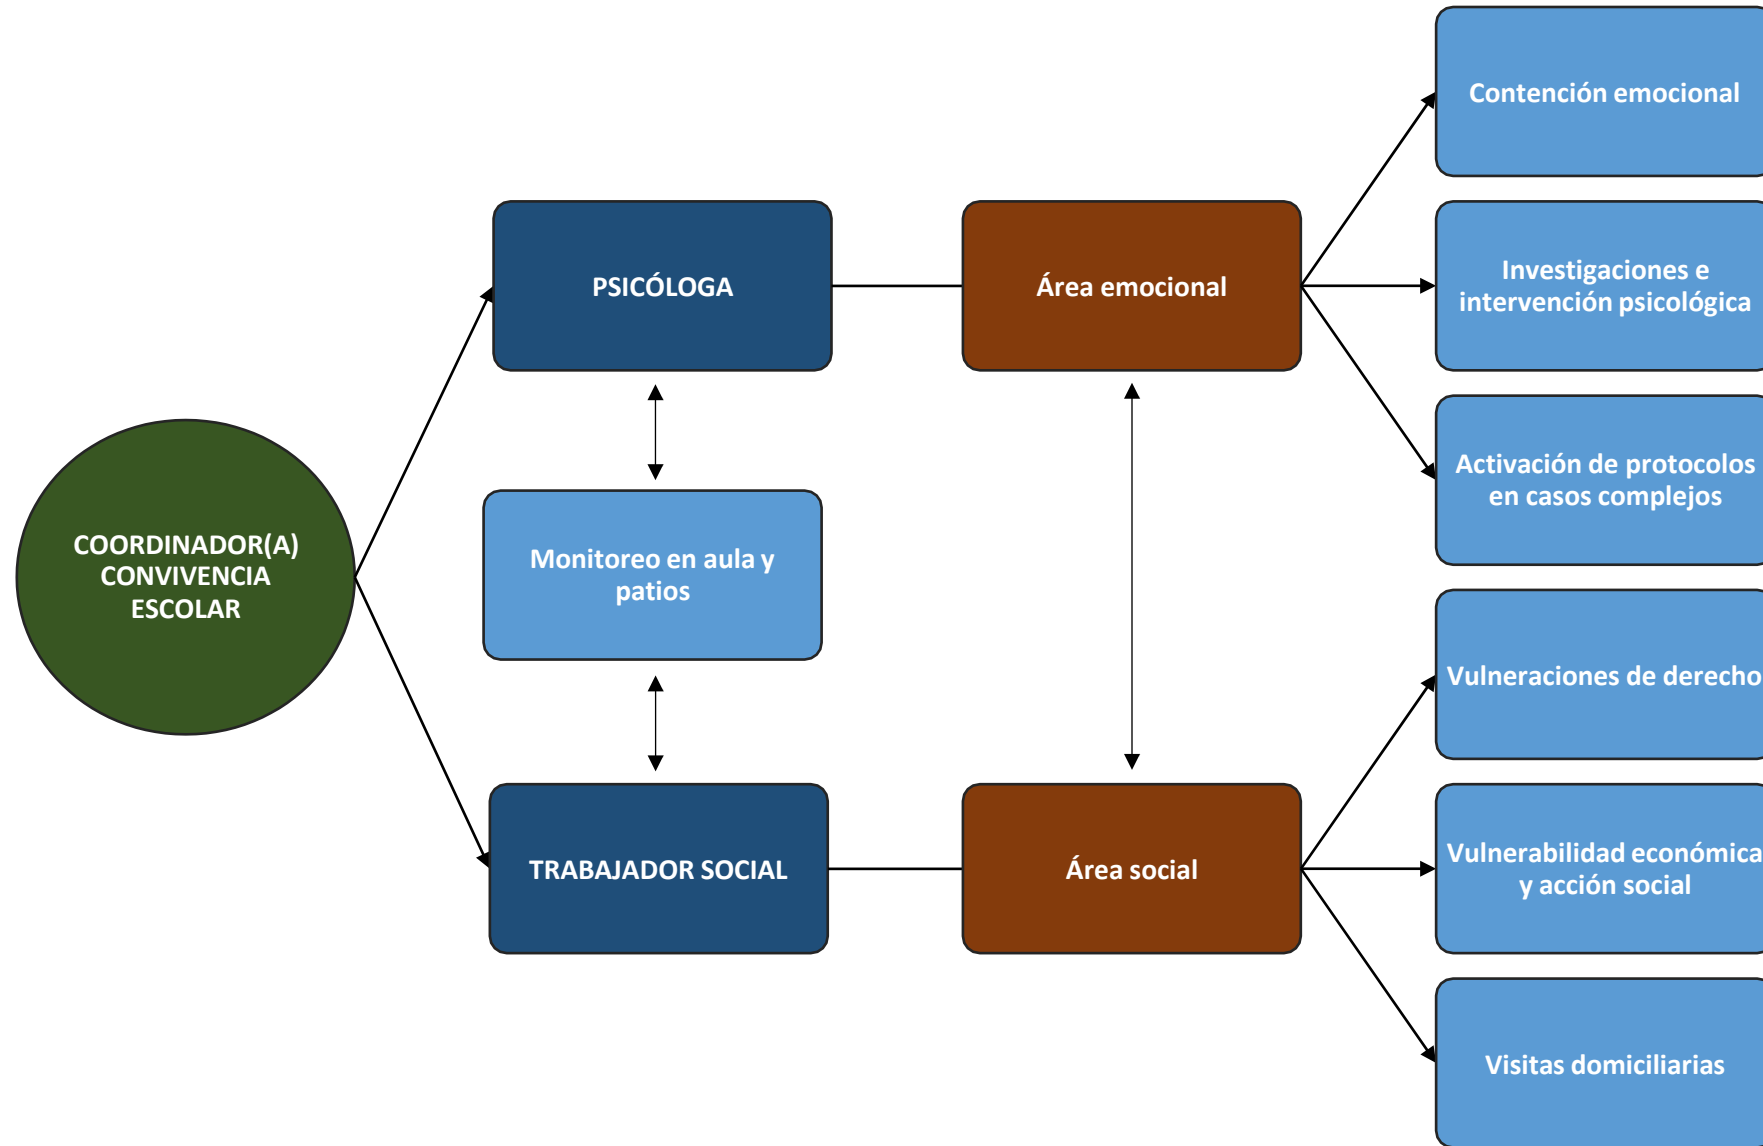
COORDINADOR(A) CONVIVENCIA ESCOLAR

PSICÓLOGA

Monitoreo en aula y patios

TRABAJADOR SOCIAL

Área emocional

Área social

Contención emocional

Investigaciones e intervención psicológica

Activación de protocolos en casos complejos

Vulneraciones de derecho

Vulnerabilidad económica y acción social

Visitas domiciliarias